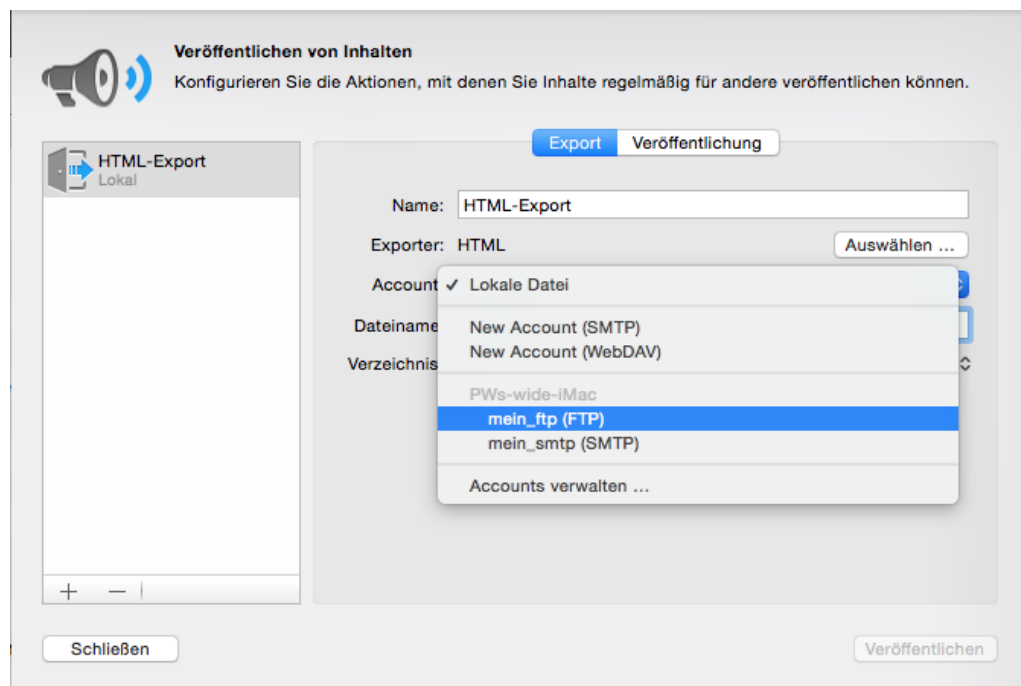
Veröffentlichen von Inhalten
Konfigurieren Sie die Aktionen, mit denen Sie Inhalte regelmäßig für andere veröffentlichen können.

HTML-Export
Lokal

Export Veröffentlichung

Name: HTML-Export

Exporter: HTML
Auswählen …

Account
✓ Lokale Datei

Dateiname
New Account (SMTP)
New Account (WebDAV)

Verzeichnis
PWs-wide-iMac
mein_ftp (FTP)
mein_smtp (SMTP)

Accounts verwalten …

+ −

Schließen

Veröffentlichen